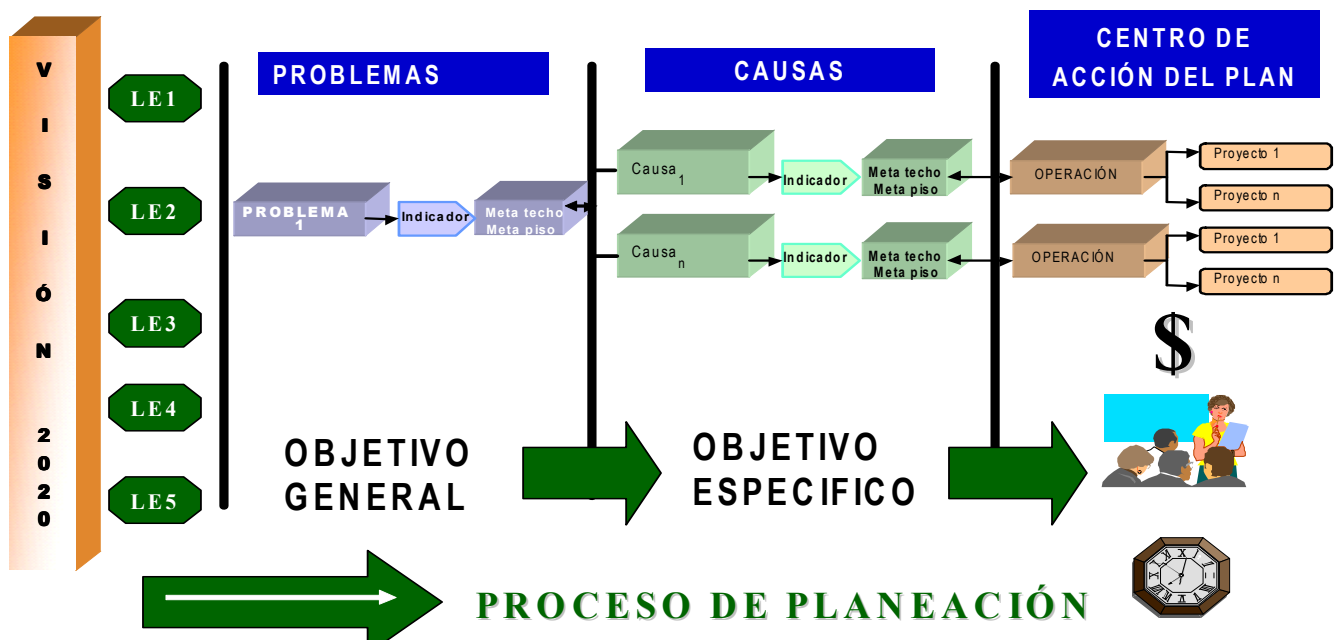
VISIÓN 2020

LE1
LE2
LE3
LE4
LE5

PROBLEMAS

CAUSAS

CENTRO DE ACCIÓN DEL PLAN

PROBLEMA 1
Indicador
Meta techo
Meta piso

Causa$_1$
Indicador
Meta techo
Meta piso
OPERACIÓN
Proyecto 1
Proyecto n

Causa$_n$
Indicador
Meta techo
Meta piso
OPERACIÓN
Proyecto 1
Proyecto n

$

OBJETIVO GENERAL

OBJETIVO ESPECIFICO

PROCESO DE PLANEACIÓN